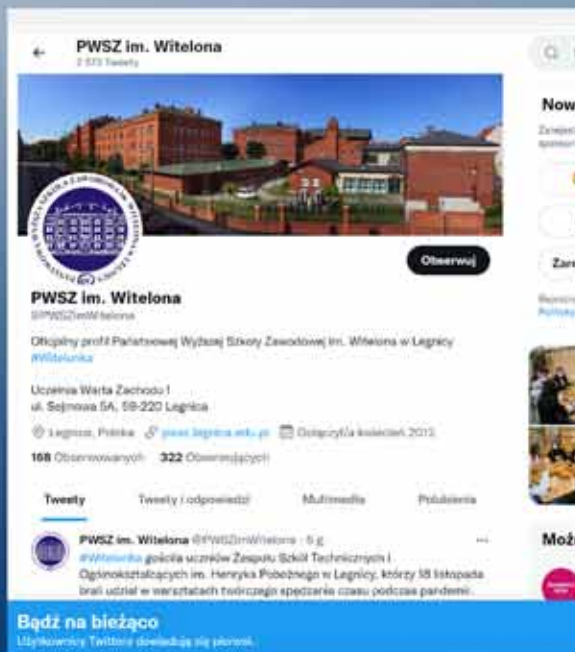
PWSZ im. Witelona
2 573 Tweety

Obserwuj

PWSZ im. Witelona
@PWSZimWitelona

Oficjalny profil Państwowej Wyższej Szkoły Zawodowej im. Witelona w Legnicy #Witelonka

Uczelnia Warta Zachodu !
ul. Sejmowa 5A, 59-220 Legnica

Legnica, Polska pwsz.legnica.edu.pl Dołączył(a) kwiecień 2013

168 Obserwowanych 322 Obserwujących

Tweety Tweety i odpowiedzi Multimedia Polubienia

PWSZ im. Witelona @PWSZimWitelona · 6 g
#Witelonka gościła uczniów Zespołu Szkół Technicznych i Ogólnokształcących im. Henryka Pobożnego w Legnicy, którzy 18 listopada brali udział w warsztatach twórczego spędzania czasu podczas pandemii.

Now

Zar

Moż

Bądź na bieżąco
Użytkownicy Twittera dowiadują się pierwsi.